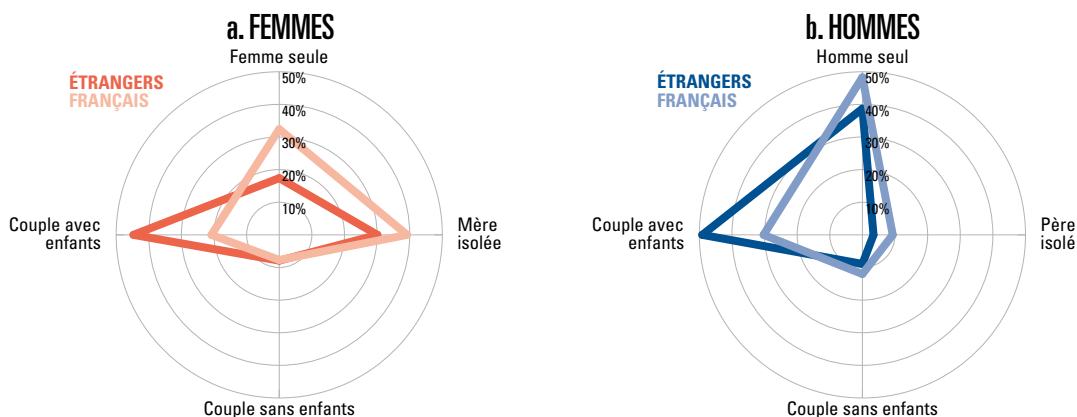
a. FEMMES

ÉTRANGERS
FRANÇAIS

Femme seule
50%
40%
30%
20%
10%

Couple avec enfants

Mère isolée

Couple sans enfants

b. HOMMES

ÉTRANGERS
FRANÇAIS

Homme seul
50%
40%
30%
20%
10%

Couple avec enfants

Père isolé

Couple sans enfants